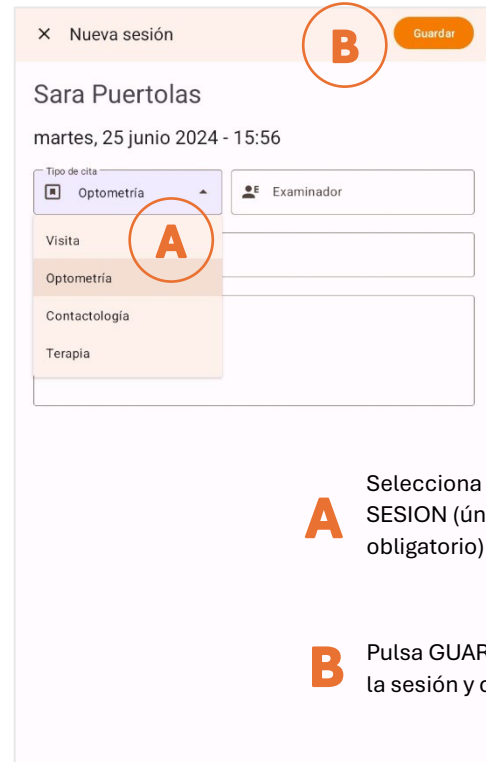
× Nueva sesión

B

Guardar

Sara Puertolas

martes, 25 junio 2024 - 15:56

Tipo de cita

Optometría

Examinador

Visita

A

Optometría

Contactología

Terapia

A

Selecciona
SESION (ún
obligatorio)

B

Pulsa GUAR
la sesión y c